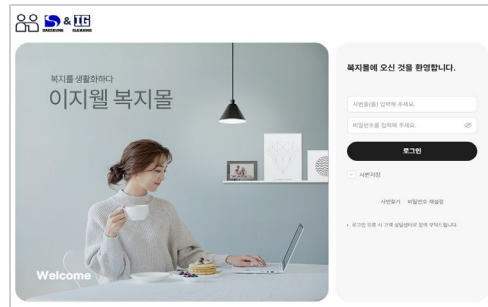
S & IG

복지를 생활화하다
이지웰 복지몰

Welcome

복지몰에 오신 것을 환영합니다.

사번을(를) 입력해 주세요.

비밀번호를 입력해 주세요.

로그인

사번저장

사번찾기 비밀번호 재설정

• 로그인 오류 시 고객 상담센터로 문의 부탁드립니다.